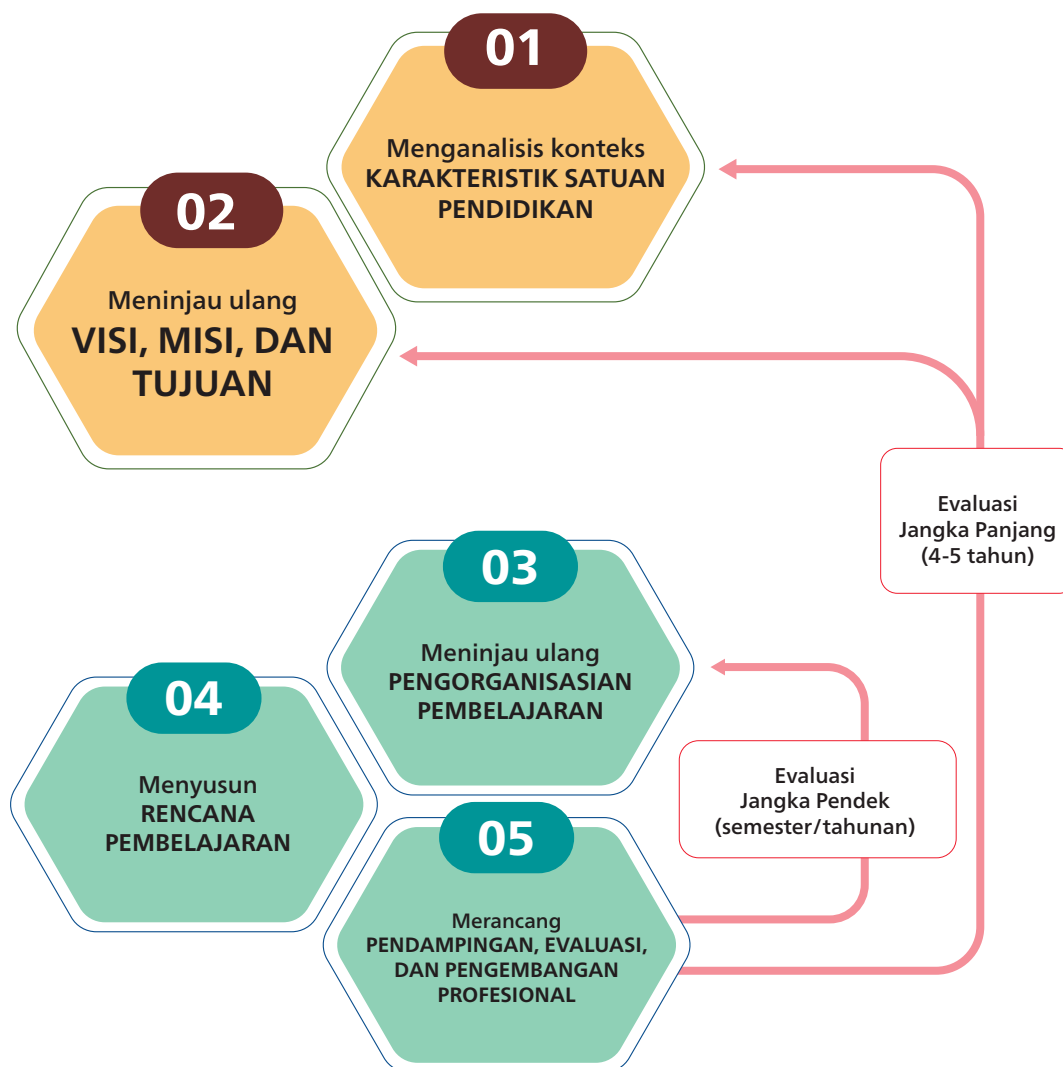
01

Menganalisis konteks
KARAKTERISTIK SATUAN PENDIDIKAN

02

Meninjau ulang
VISI, MISI, DAN TUJUAN

Evaluasi
Jangka Panjang
(4-5 tahun)

03

Meninjau ulang
PENGORGANISASIAN PEMBELAJARAN

04

Menyusun
RENCANA PEMBELAJARAN

Evaluasi
Jangka Pendek
(semester/tahunan)

05

Merancang
PENDAMPINGAN, EVALUASI, DAN PENGEMBANGAN PROFESIONAL